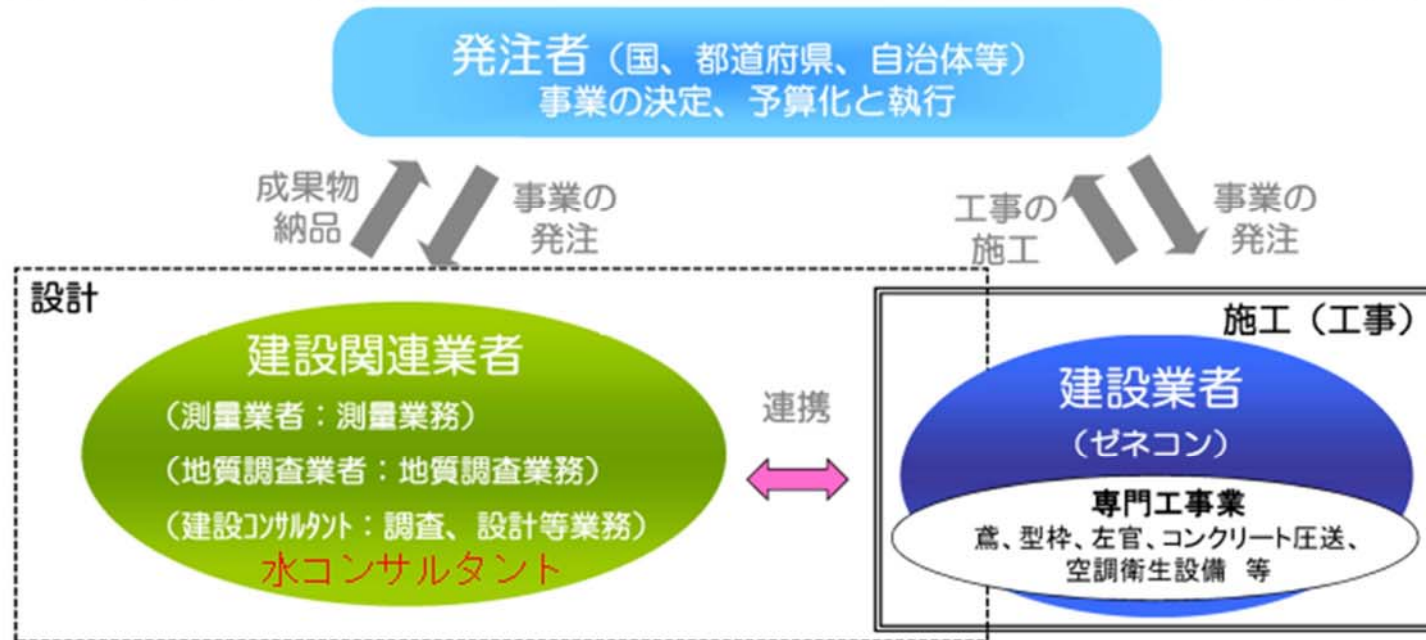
発注者（国、都道府県、自治体等）
事業の決定、予算化と執行

成果物
納品

事業の
発注

工事の
施工

事業の
発注

設計

建設関連業者
（測量業者：測量業務）
（地質調査業者：地質調査業務）
（建設コンサルタント：調査、設計等業務）
水コンサルタント

連携

施工（工事）

建設業者
（ゼネコン）

専門工事業
鳶、型枠、左官、コンクリート圧送、
空調衛生設備　等